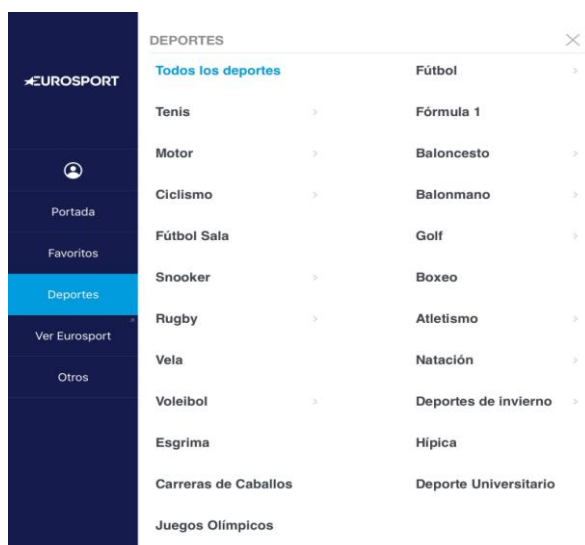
EUROSPORT

Portada
Favoritos
Deportes
Ver Eurosport
Otros

DEPORTES

Todos los deportes
Tenis
Motor
Ciclismo
Fútbol Sala
Snooker
Rugby
Vela
Voleibol
Esgrima
Carreras de Caballos
Juegos Olímpicos

Fútbol
Fórmula 1
Baloncesto
Balonmano
Golf
Boxeo
Atletismo
Natación
Deportes de invierno
Hípica
Deporte Universitario